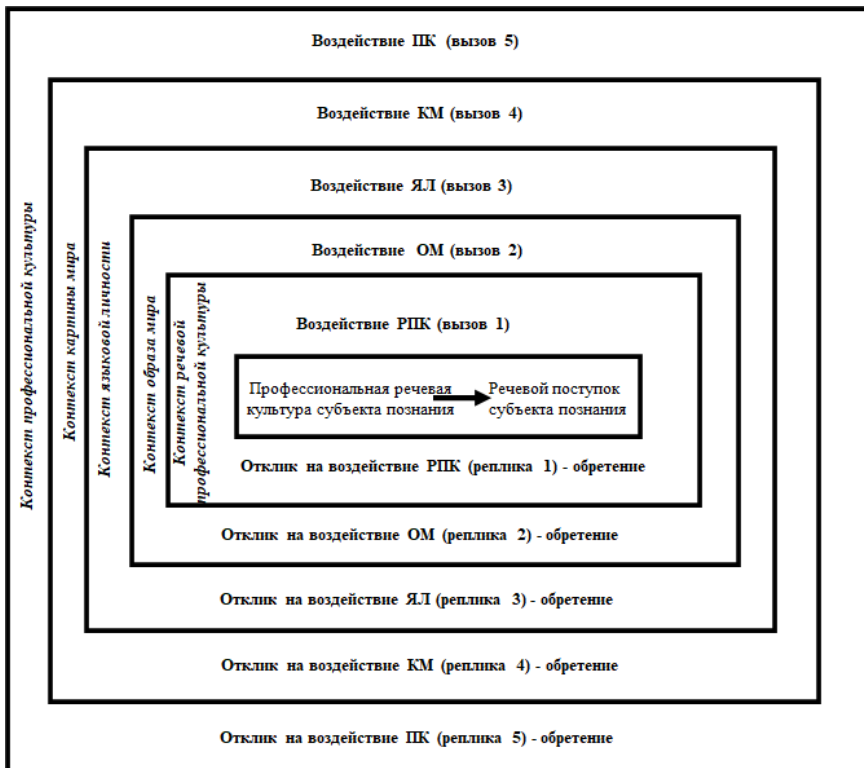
Воздействие ПК (вызов 5)

Воздействие КМ (вызов 4)

Воздействие ЯЛ (вызов 3)

Воздействие ОМ (вызов 2)

Воздействие РПК (вызов 1)

Профессиональная речевая культура субъекта познания

Речевой поступок субъекта познания

Отклик на воздействие РПК (реплика 1) - обретение

Отклик на воздействие ОМ (реплика 2) - обретение

Отклик на воздействие ЯЛ (реплика 3) - обретение

Отклик на воздействие КМ (реплика 4) - обретение

Отклик на воздействие ПК (реплика 5) - обретение

Контекст профессиональной культуры

Контекст картины мира

Контекст языковой личности

Контекст образа мира

Контекст речевой профессиональной культуры